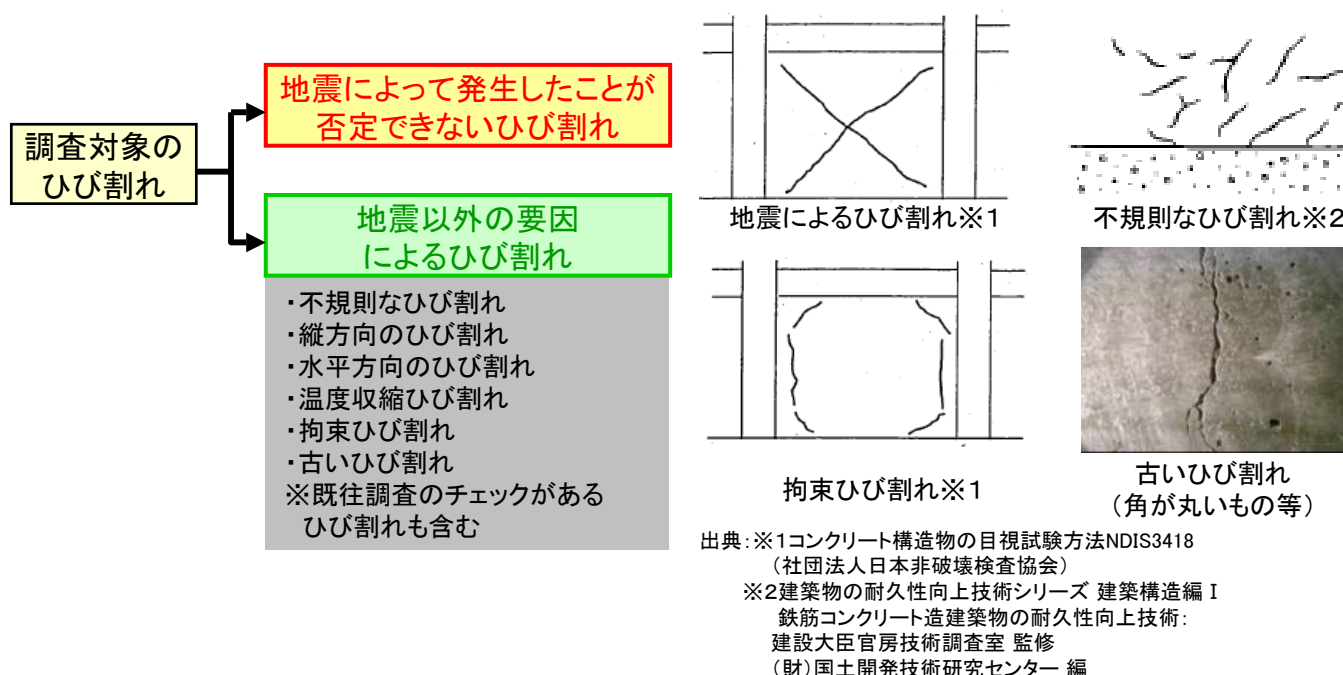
調査対象のひび割れ

地震によって発生したことが否定できないひび割れ

地震以外の要因によるひび割れ

・不規則なひび割れ
・縦方向のひび割れ
・水平方向のひび割れ
・温度収縮ひび割れ
・拘束ひび割れ
・古いひび割れ
※既往調査のチェックがあるひび割れも含む

地震によるひび割れ※1

不規則なひび割れ※2

拘束ひび割れ※1

古いひび割れ
（角が丸いもの等）

出典：※1コンクリート構造物の目視試験方法NDIS3418
（社団法人日本非破壊検査協会）
※2建築物の耐久性向上技術シリーズ 建築構造編 I
鉄筋コンクリート造建築物の耐久性向上技術：
建設大臣官房技術調査室 監修
（財）国土開発技術研究センター 編